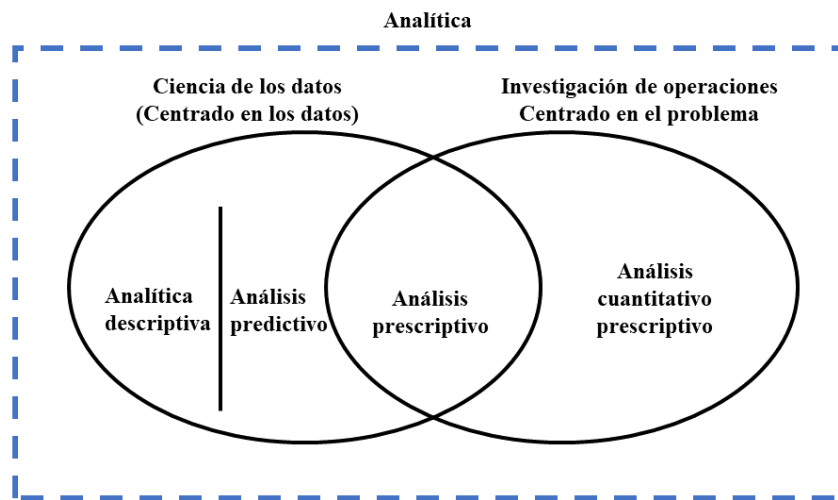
Analítica

Ciencia de los datos
(Centrado en los datos)

Investigación de operaciones
Centrado en el problema

Analítica descriptiva

Análisis predictivo

Análisis prescriptivo

Análisis cuantitativo prescriptivo